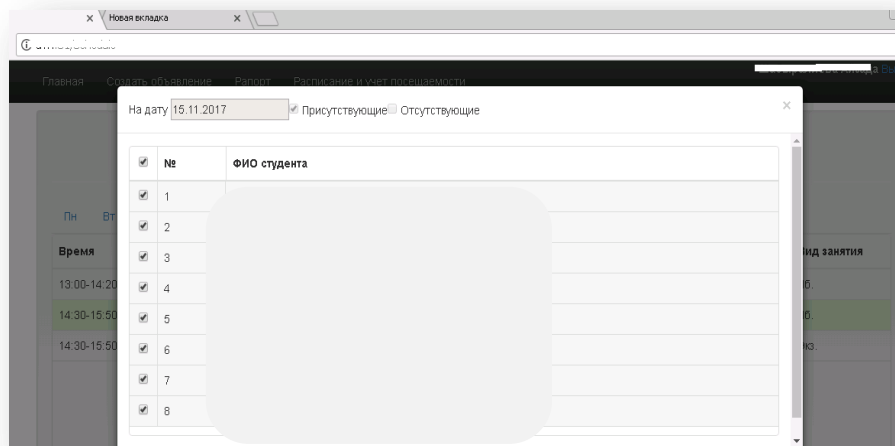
× Новая вкладка ×

Главная Создать объявление Рапорт Расписание и учет посещаемости

На дату 15.11.2017 Присутствующие Отсутствующие

×

| | № | ФИО студента |
|---|---|---|
| | 1 | |
| | 2 | |
| | 3 | |
| | 4 | |
| | 5 | |
| | 6 | |
| | 7 | |
| | 8 | |

Пн Вт

Время

13:00-14:20

14:30-15:50

14:30-15:50

Вид занятия